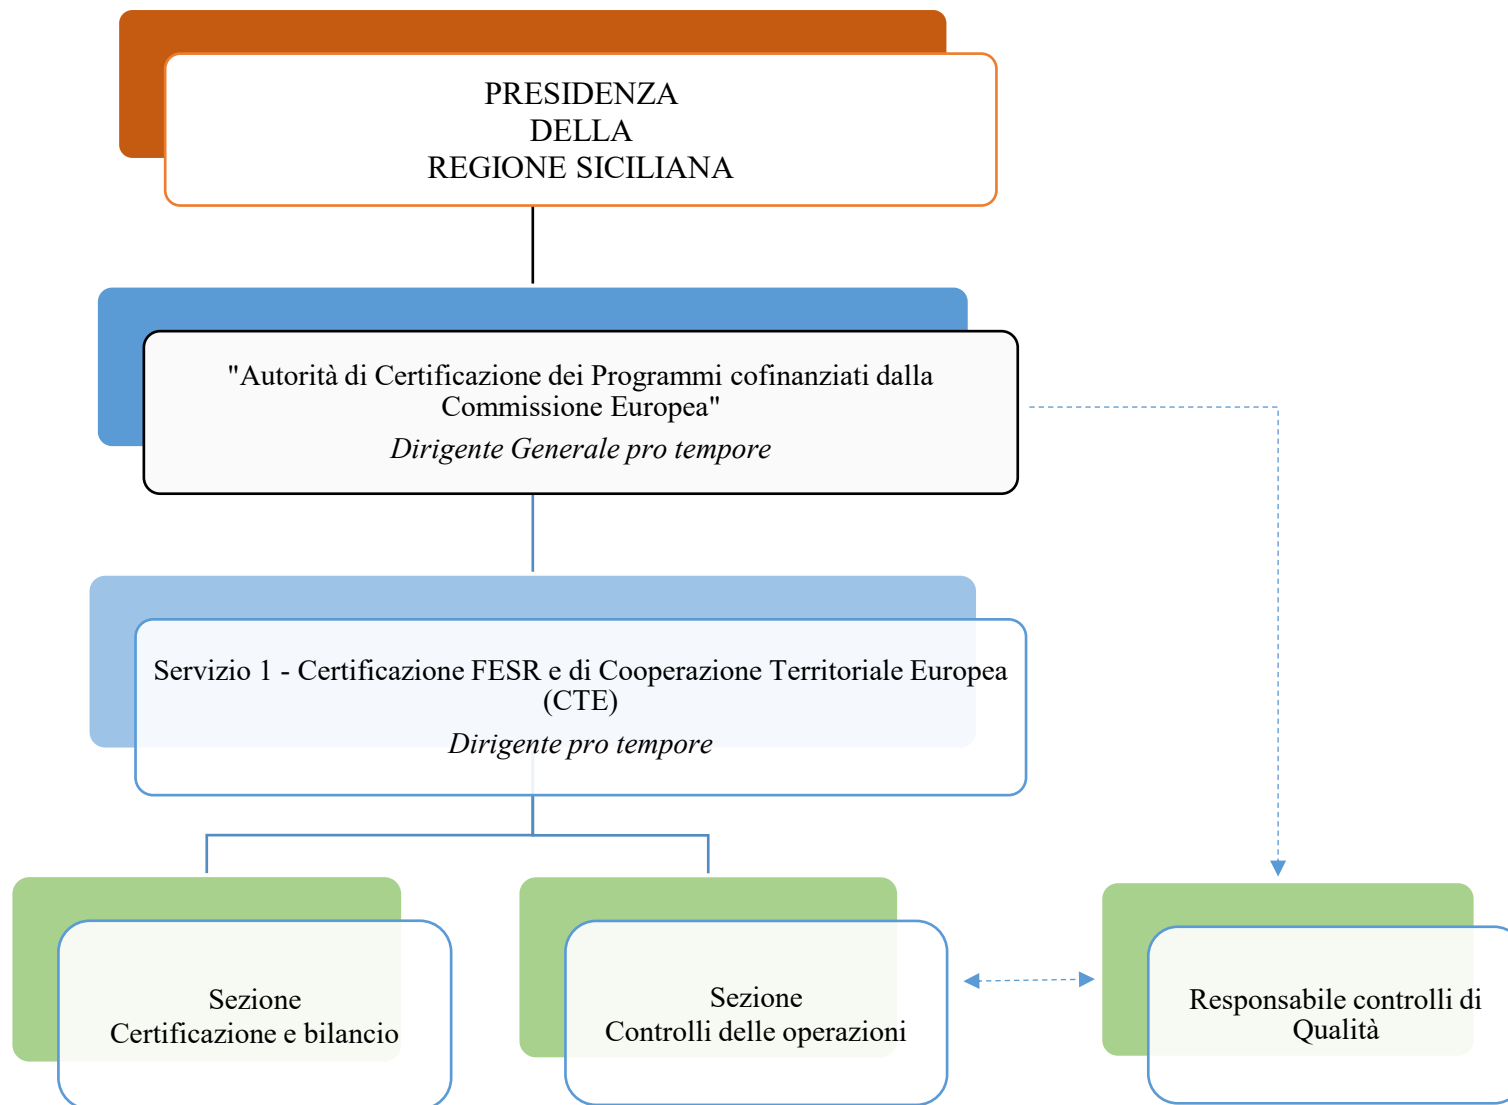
PRESIDENZA
DELLA
REGIONE SICILIANA

"Autorità di Certificazione dei Programmi cofinanziati dalla Commissione Europea"
*Dirigente Generale pro tempore*

Servizio 1 - Certificazione FESR e di Cooperazione Territoriale Europea (CTE)
*Dirigente pro tempore*

Sezione
Certificazione e bilancio

Sezione
Controlli delle operazioni

Responsabile controlli di Qualità